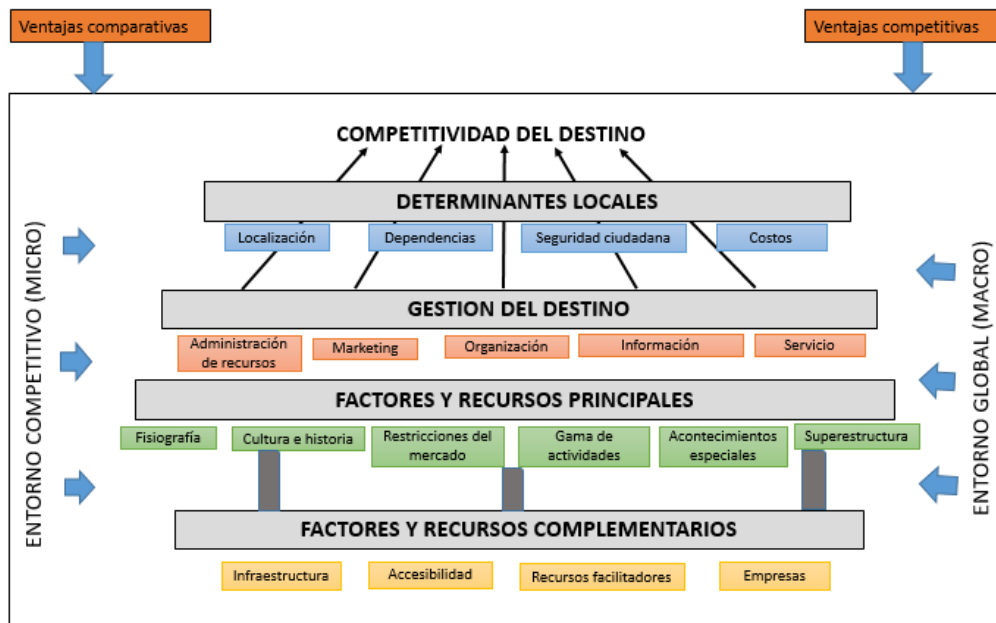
Ventajas comparativas

Ventajas competitivas

COMPETITIVIDAD DEL DESTINO

DETERMINANTES LOCALES

Localización

Dependencias

Seguridad ciudadana

Costos

GESTION DEL DESTINO

Administración de recursos

Marketing

Organización

Información

Servicio

FACTORES Y RECURSOS PRINCIPALES

Fisiografía

Cultura e historia

Restricciones del mercado

Gama de actividades

Acontecimientos especiales

Superestructura

FACTORES Y RECURSOS COMPLEMENTARIOS

Infraestructura

Accesibilidad

Recursos facilitadores

Empresas

ENTORNO COMPETITIVO (MICRO)

ENTORNO GLOBAL (MACRO)